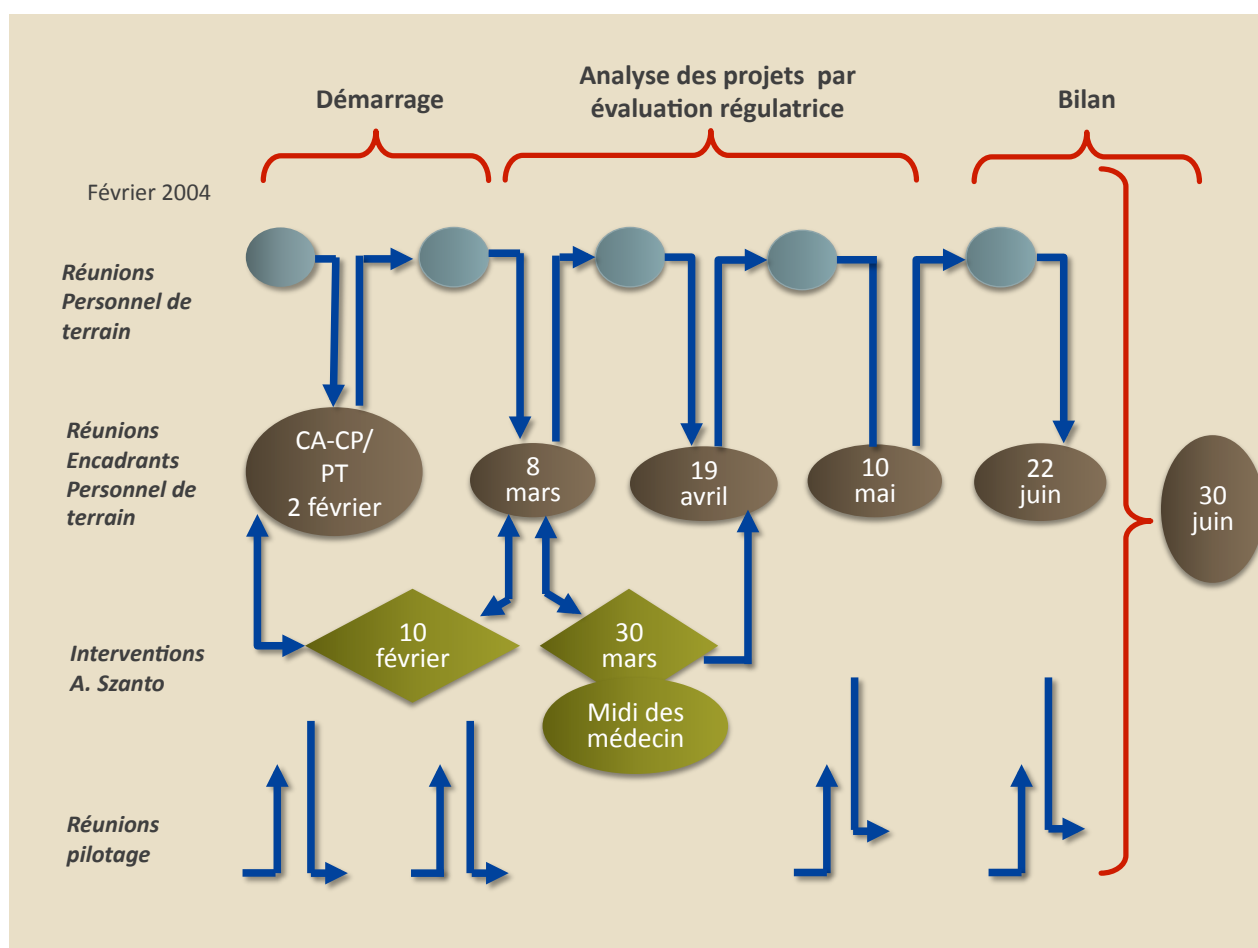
Démarrage

Analyse des projets par évaluation régulatrice

Bilan

Février 2004

Réunions Personnel de terrain

Réunions Encadrants Personnel de terrain

CA-CP/ PT 2 février

8 mars

19 avril

10 mai

22 juin

30 juin

Interventions A. Szanto

10 février

30 mars

Midi des médecin

Réunions pilotage